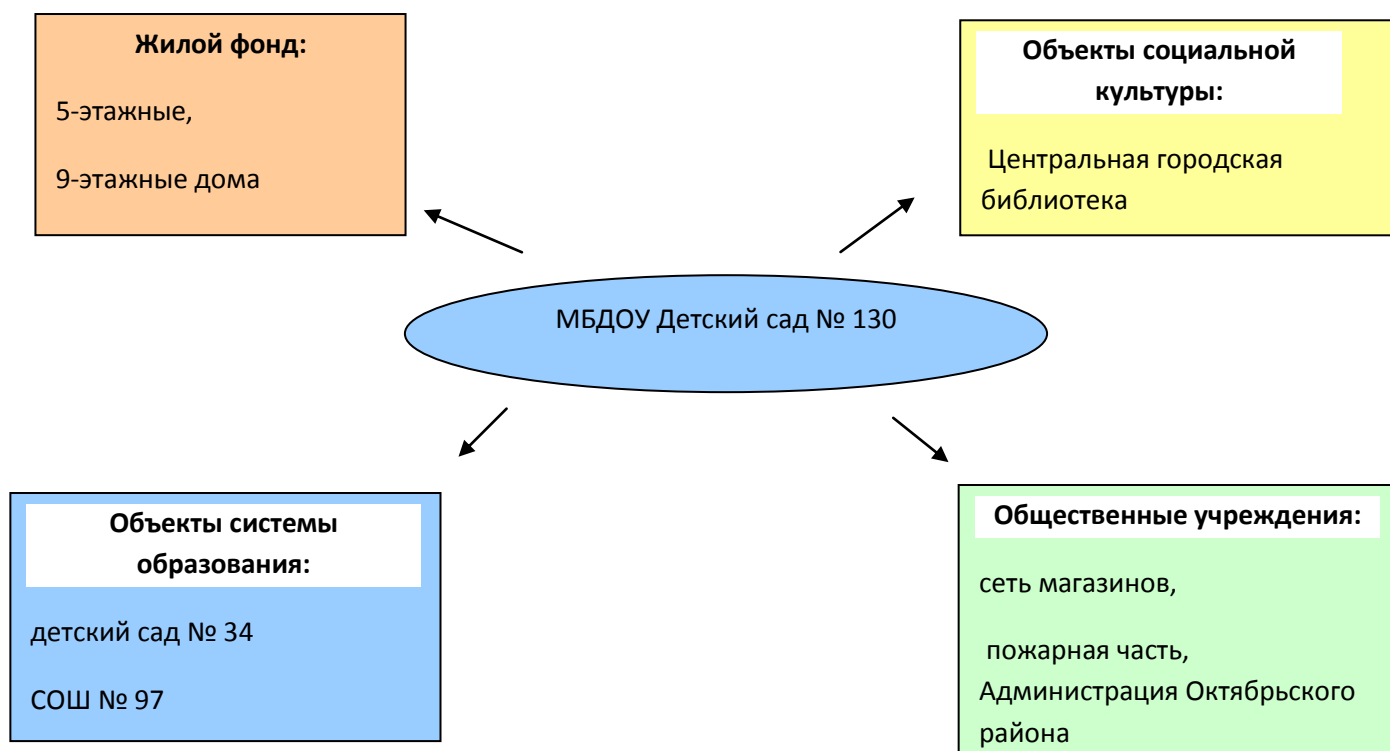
Жилой фонд:

5-этажные,

9-этажные дома

Объекты социальной культуры:

Центральная городская библиотека

МБДОУ Детский сад № 130

Объекты системы образования:

детский сад № 34

СОШ № 97

Общественные учреждения:

сеть магазинов,

пожарная часть,
Администрация Октябрьского района